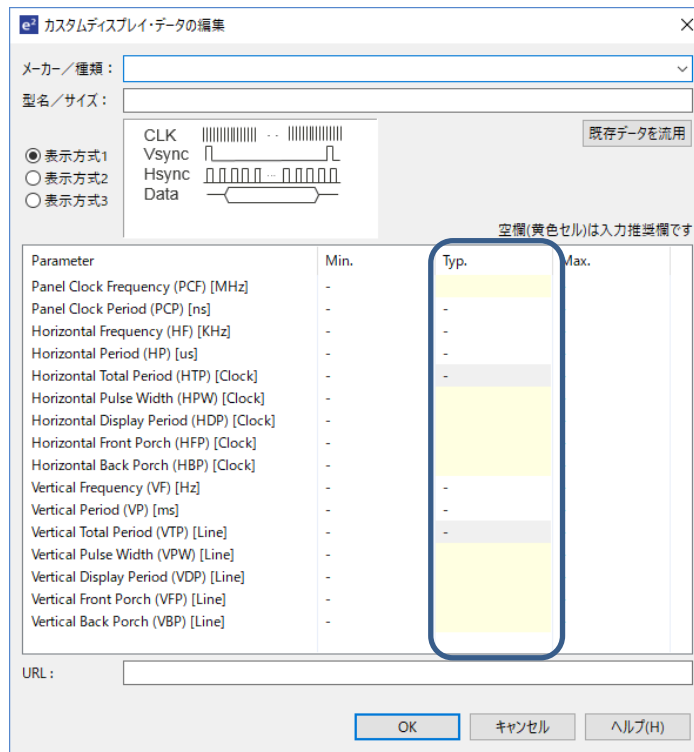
e² カスタムディスプレイ・データの編集

メーカー／種類：

型名／サイズ：

既存データを流用

表示方式1
表示方式2
表示方式3

CLK
Vsync
Hsync
Data

空欄(黄色セル)は入力推奨欄です

| Parameter | Min. | Typ. | Max. |
|---|---|---|---|
| Panel Clock Frequency (PCF) [MHz] | - | | |
| Panel Clock Period (PCP) [ns] | - | - | |
| Horizontal Frequency (HF) [KHz] | - | - | |
| Horizontal Period (HP) [us] | - | - | |
| Horizontal Total Period (HTP) [Clock] | - | - | |
| Horizontal Pulse Width (HPW) [Clock] | - | | |
| Horizontal Display Period (HDP) [Clock] | - | | |
| Horizontal Front Porch (HFP) [Clock] | - | | |
| Horizontal Back Porch (HBP) [Clock] | - | | |
| Vertical Frequency (VF) [Hz] | - | - | |
| Vertical Period (VP) [ms] | - | - | |
| Vertical Total Period (VTP) [Line] | - | - | |
| Vertical Pulse Width (VPW) [Line] | - | | |
| Vertical Display Period (VDP) [Line] | - | | |
| Vertical Front Porch (VFP) [Line] | - | | |
| Vertical Back Porch (VBP) [Line] | - | | |

URL：

OK
キャンセル
ヘルプ(H)